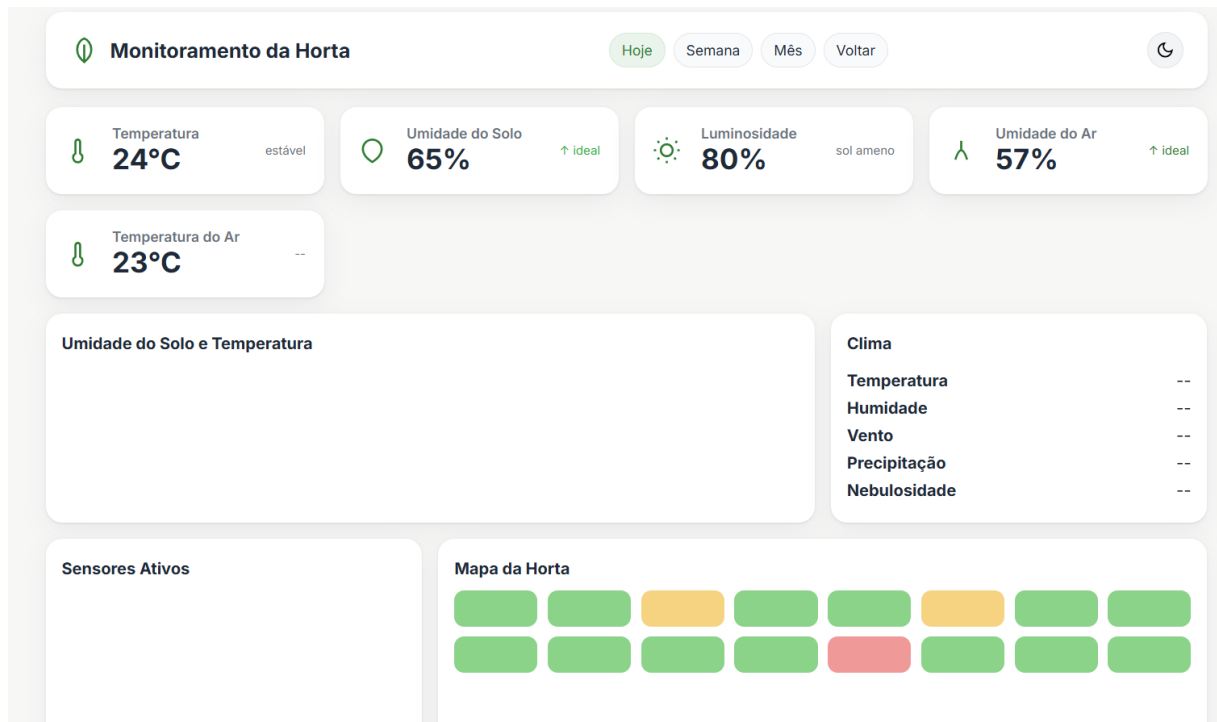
Monitoramento da Horta

Hoje Semana Mês Voltar

Temperatura
24°C
estável

Umidade do Solo
65%
↑ ideal

Luminosidade
80%
sol ameno

Umidade do Ar
57%
↑ ideal

Temperatura do Ar
23°C
--

Umidade do Solo e Temperatura

Clima

Temperatura --
Humidade --
Vento --
Precipitação --
Nebulosidade --

Sensores Ativos

Mapa da Horta